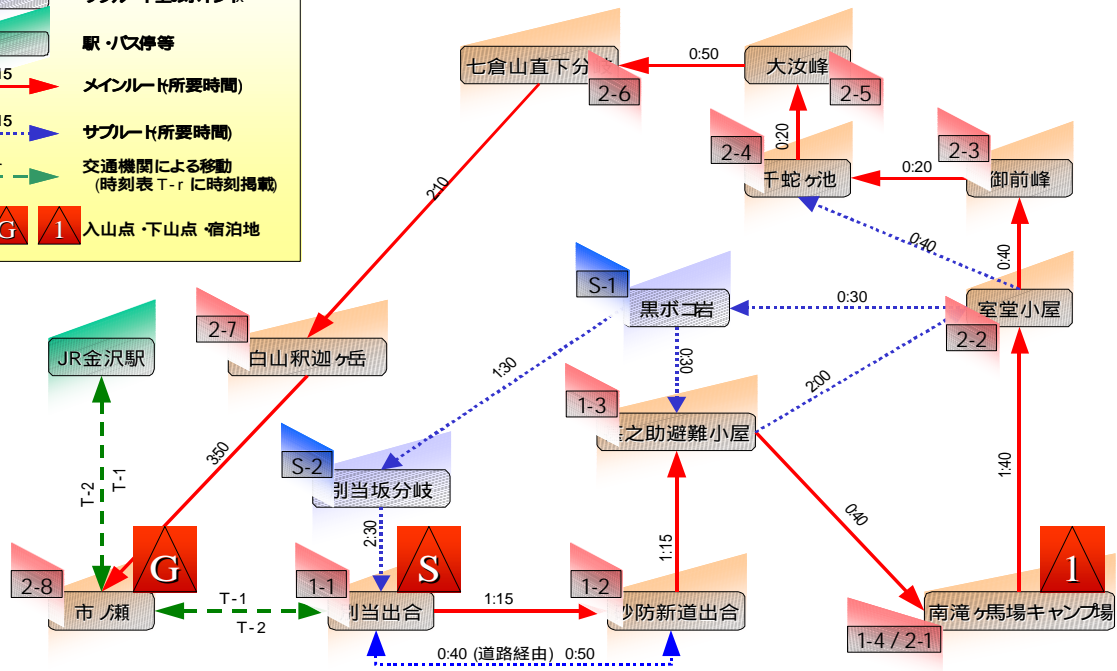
駅・バス停等

15 メインルート(所要時間)

15 サブルート(所要時間)

交通機関による移動 (時刻表 T-r に時刻掲載)

G 1 入山点・下山点・宿泊地

七倉山直下分
2-6
0:50
大汝峰
2-5
0:20
2-4
千蛇ヶ池
0:20
2-3
御前峰
2:10
0:40
0:40
S-1
黒ボコ岩
0:30
室堂小屋
2-2
2-7
白山釈迦ヶ岳
JR金沢駅
0:30
1:30
200
1-3
之助避難小屋
350
S-2
別当坂分岐
1:40
T-2
T-1
0:40
2:30
1:15
2-8
G
1-1
S
1-2
1
市ノ瀬
T-1
T-2
別当出合
1:15
砂防新道出合
南滝ヶ馬場キャンプ場
1-4 / 2-1
0:40 (道路経由) 0:50